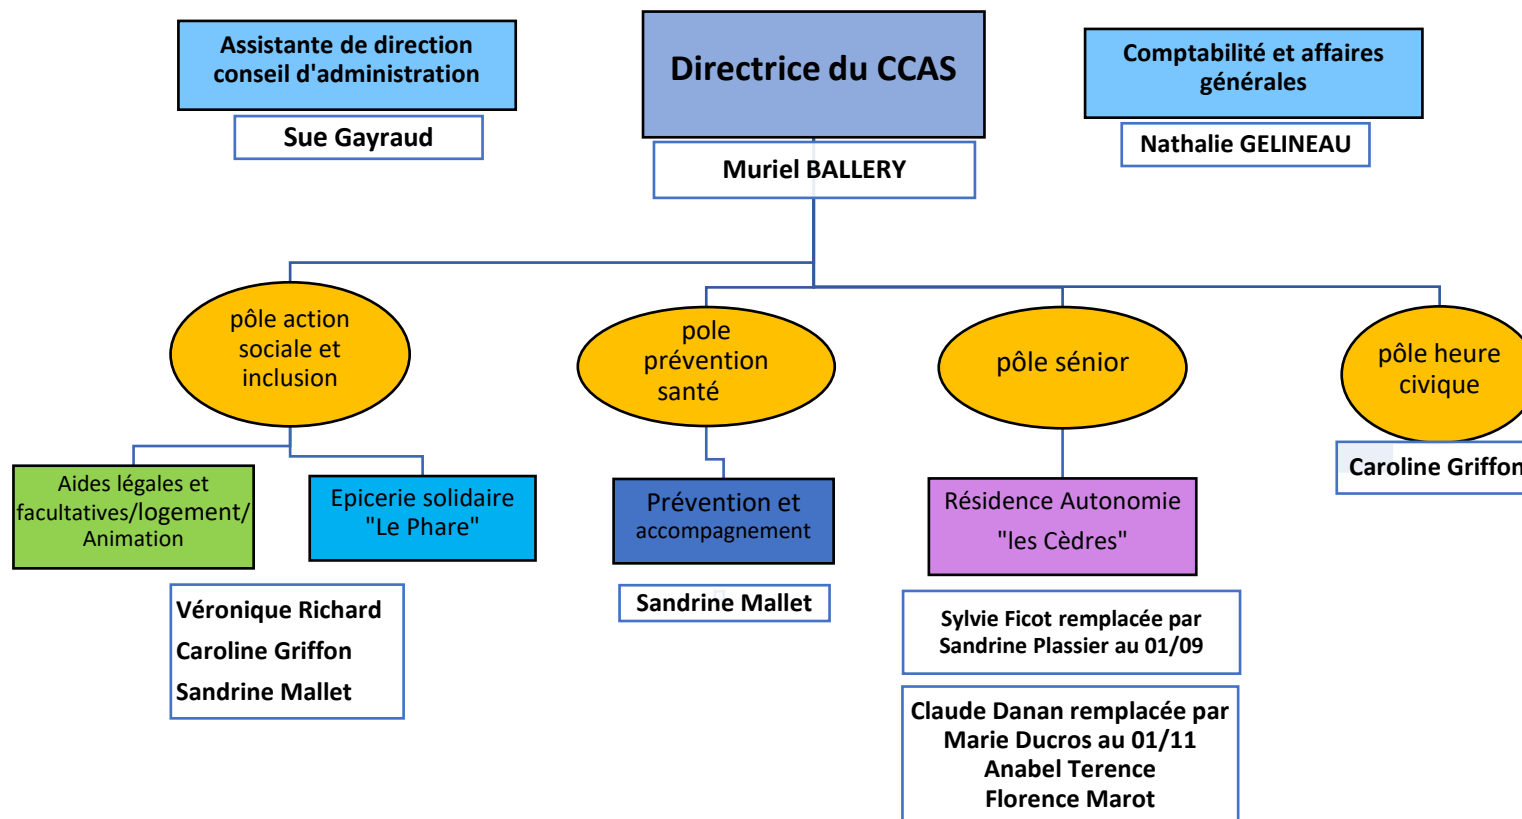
Assistante de direction conseil d'administration

Sue Gayraud

Directrice du CCAS

Muriel BALLERY

Comptabilité et affaires générales

Nathalie GELINEAU

pôle action sociale et inclusion

pole prévention santé

pôle sénior

pôle heure civique

Caroline Griffon

Aides légales et facultatives/logement/ Animation

Epicerie solidaire "Le Phare"

Prévention et accompagnement

Résidence Autonomie "les Cèdres"

Véronique Richard
Caroline Griffon
Sandrine Mallet

Sandrine Mallet

Sylvie Ficot remplacée par Sandrine Plassier au 01/09

Claude Danan remplacée par Marie Ducros au 01/11
Anabel Terence
Florence Marot